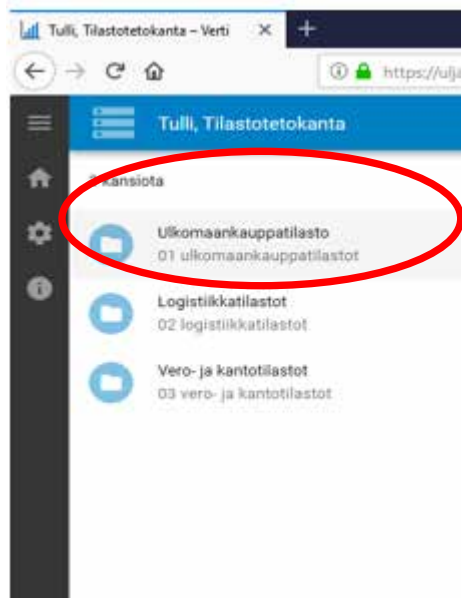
Tulli, Tilastotetokanta – Verti ×

https://ulja

Tulli, Tilastotetokanta

3 kansiota

Ulkomaankauppatilasto
01 ulkomaankauppatilastot

Logistiikkatilastot
02 logistiikkatilastot

Vero- ja kantotilastot
03 vero- ja kantotilastot